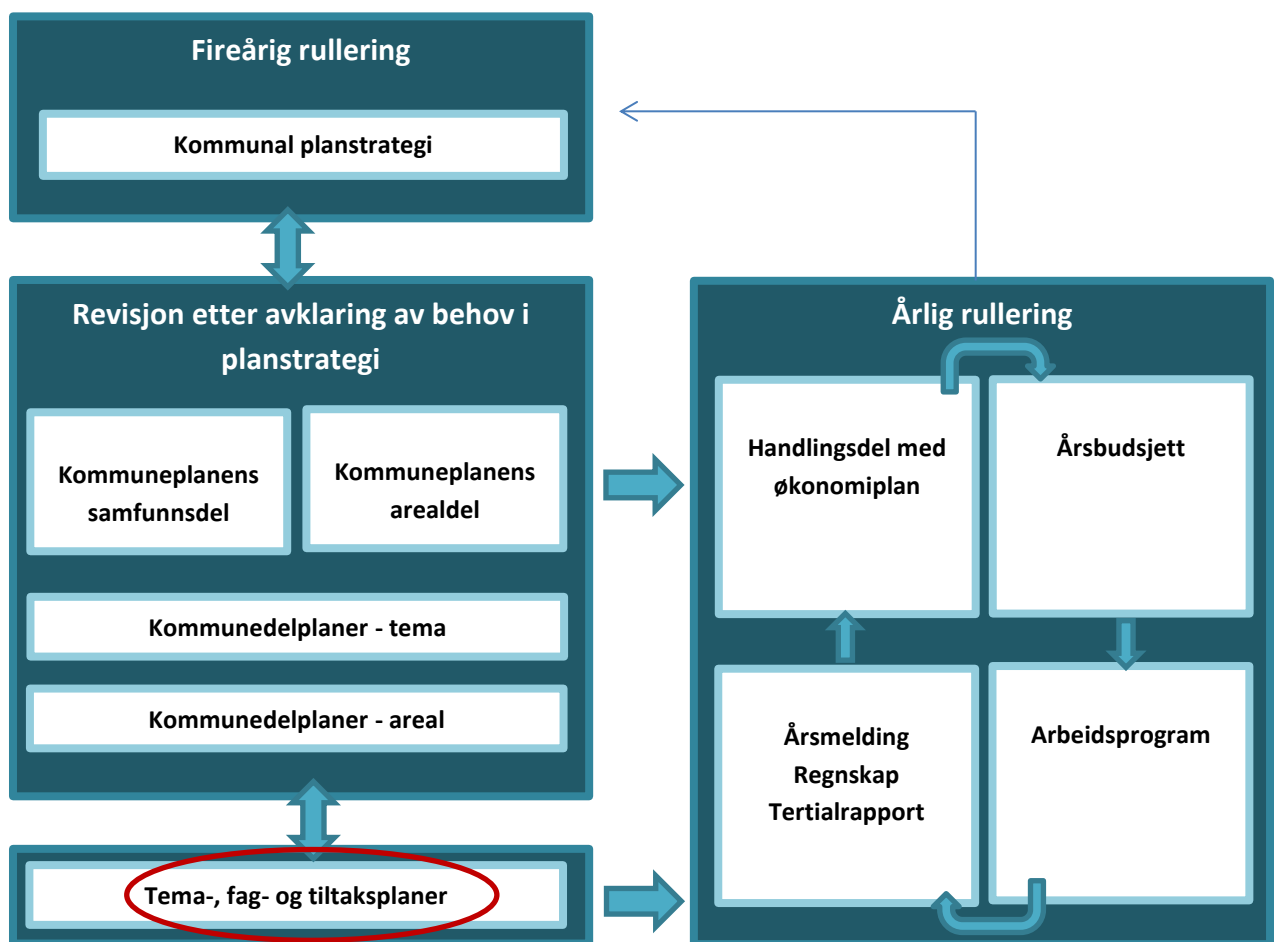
Fireårig rullering

Kommunal planstrategi

Revisjon etter avklaring av behov i planstrategi

Kommuneplanens samfunnsdel

Kommuneplanens arealdel

Kommunedelplaner - tema

Kommunedelplaner - areal

Tema-, fag- og tiltaksplaner

Årlig rullering

Handlingsdel med økonomiplan

Årsbudsjett

Årsmelding
Regnskap
Tertialrapport

Arbeidsprogram